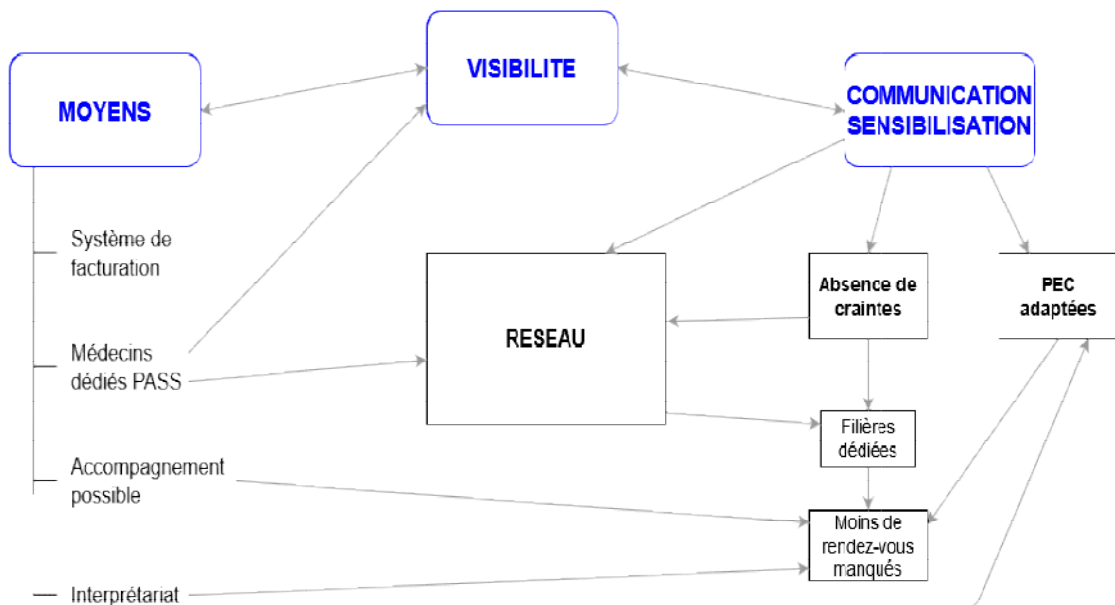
VISIBILITE

MOYENS

COMMUNICATION SENSIBILISATION

Système de facturation

Médecins dédiés PASS

Accompagnement possible

Interprétariat

RESEAU

Absence de craintes

PEC adaptées

Filières dédiées

Moins de rendez-vous manqués